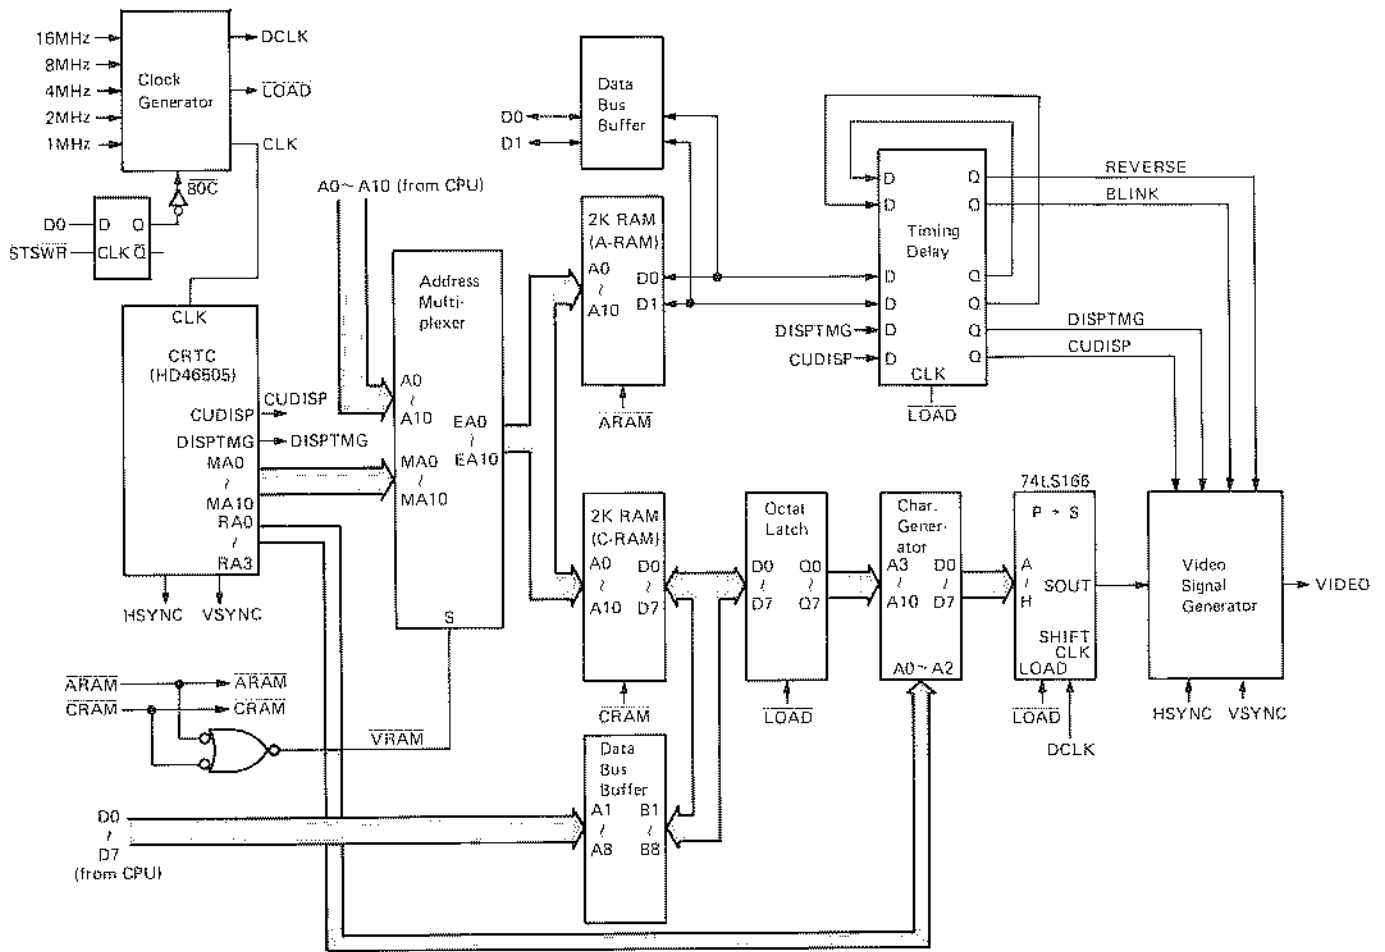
16MHz
8MHz
4MHz
2MHz
1MHz
Clock Generator
DCLK
$\overline{LOAD}$
CLK
$\overline{80C}$
D0
D
Q
$\overline{STSWR}$
CLK
$\overline{Q}$
Data Bus Buffer
D0
D1
A0 ~ A10 (from CPU)
2K RAM (A-RAM)
A0
~
A10
D0
D1
$\overline{ARAM}$
D
D
Timing Delay
Q
Q
REVERSE
BLINK
D
D
DISPTMG
D
CUDISP
D
Q
Q
Q
Q
DISPTMG
CUDISP
CLK
$\overline{LOAD}$
CLK
CRTC (HD46505)
CUDISP
CUDISP
DISPTMG
DISPTMG
MA0
~
MA10
RA0
~
RA3
HSYNC
VSYNC
Address Multiplexer
A0
~
A10
MA0
~
MA10
EA0
~
EA10
S
2K RAM (C-RAM)
A0
~
A10
D0
~
D7
$\overline{CRAM}$
Octal Latch
D0
~
D7
Q0
~
Q7
$\overline{LOAD}$
Char. Generator
A3
~
A10
D0
~
D7
A0 ~ A2
74LS166
P → S
A
~
H
SOUT
SHIFT CLK
LOAD
$\overline{LOAD}$
DCLK
Video Signal Generator
VIDEO
HSYNC
VSYNC
$\overline{ARAM}$
$\overline{CRAM}$
$\overline{ARAM}$
$\overline{CRAM}$
$\overline{VRAM}$
Data Bus Buffer
A1
~
A8
B1
~
B8
D0
~
D7
(from CPU)